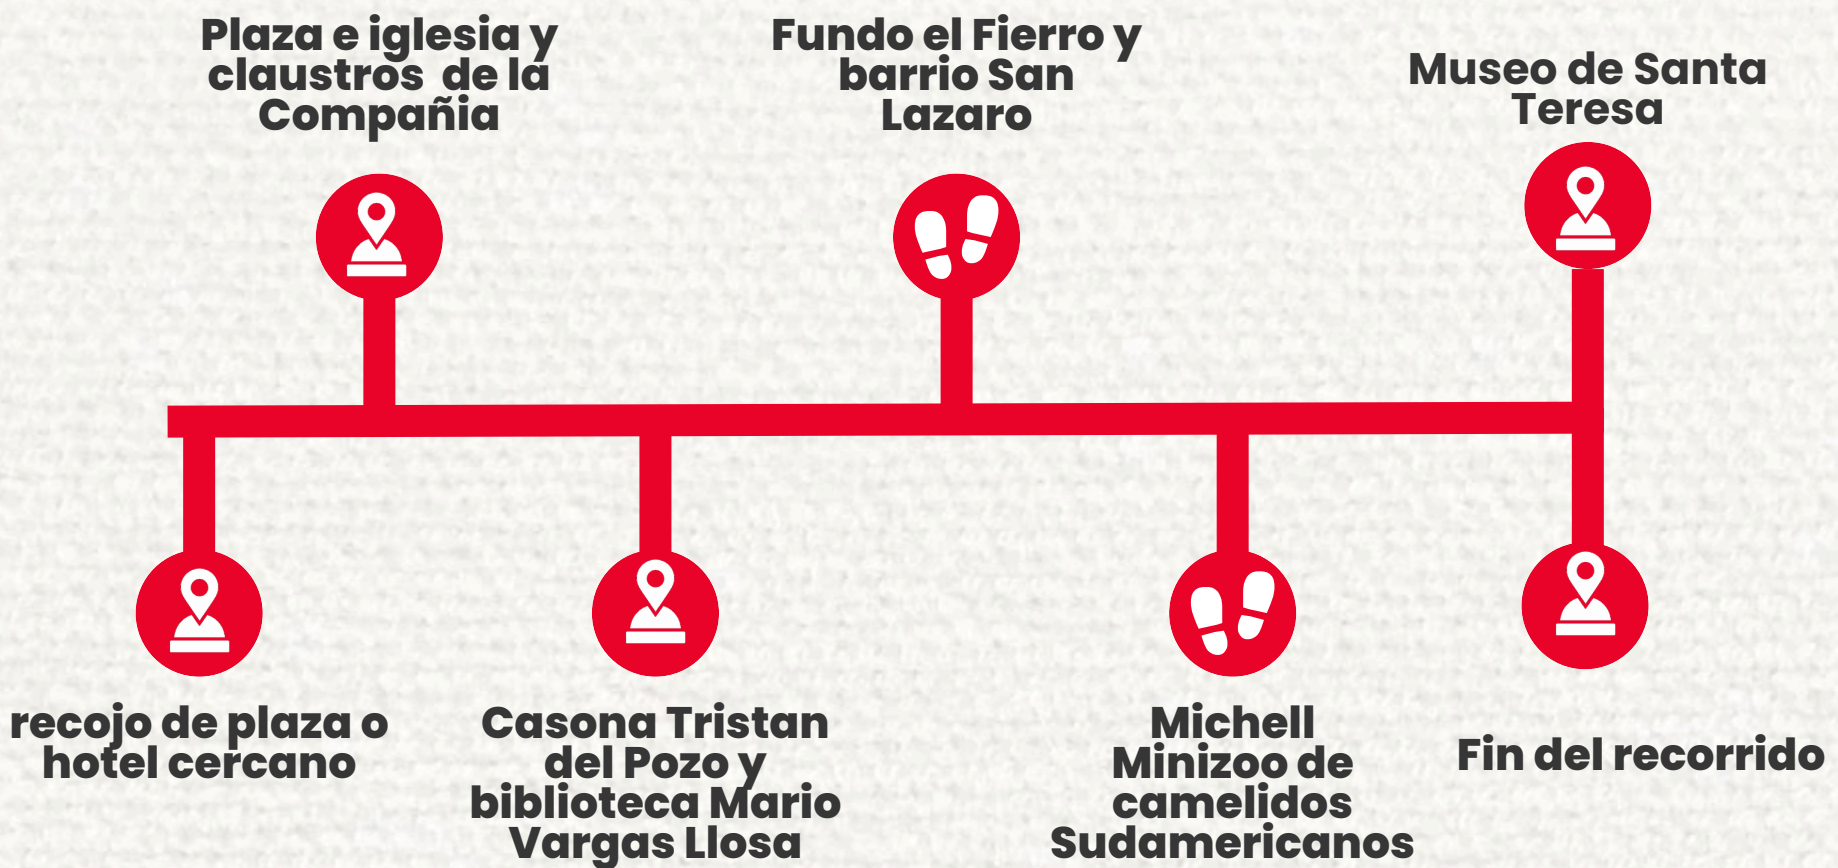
Plaza e iglesia y claustros de la Compañía

Fundo el Fierro y barrio San Lazaro

Museo de Santa Teresa

recojo de plaza o hotel cercano

Casona Tristan del Pozo y biblioteca Mario Vargas Llosa

Michell Minizoo de camelidos Sudamericanos

Fin del recorrido